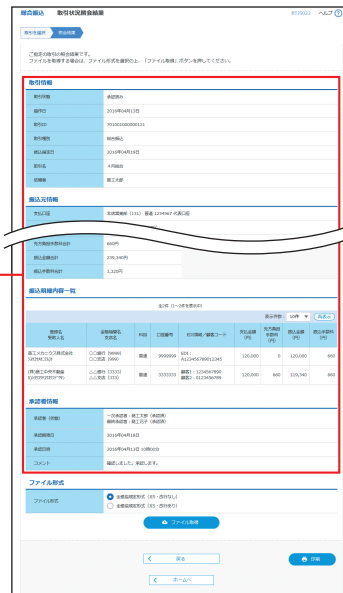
総合振込　取引状況照会結果　BFTX022　ヘルプ ?

取引を選択　照会結果

ご指定の取引の照会結果です。
ファイルを取得する場合は、ファイル形式を選択の上、「ファイル取得」ボタンを押してください。

取引情報

| 取引状態 | 承認済み |
|---|---|
| 確定日 | 2018年04月13日 |
| 取引ID | 701001000000121 |
| 取引種別 | 総合振込 |
| 振込指定日 | 2018年04月16日 |
| 取引名 | 4月総合 |
| 依頼者 | 富王太郎 |

振込元情報

| 支払口座 | 本店営業部（111）普通 1234567 代表口座 |
|---|---|

| 先方負担手数料合計 | 660円 |
|---|---|
| 振込金額合計 | 235,340円 |
| 振込手数料合計 | 1,320円 |

振込明細内容一覧

全2件（1～2件を表示中）

表示件数 10件 ▼　再表示

| 登録名 受取人名 | 金融機関名 支店名 | 科目 | 口座番号 | 社内情報／顧客コード | 支払金額（円） | 先方負担手数料（円） | 振込金額（円） | 振込手数料（円） |
|---|---|---|---|---|---|---|---|---|
| 富王メカニクス株式会社 ﾌｼﾞｵｳﾒｶﾆｸｽ(ｶ | ○○銀行（9999） ○○支店（999） | 普通 | 9999999 | SDI：ACE12345678901245 | 120,000 | 0 | 120,000 | 660 |
| (株)富王化学工業販売 ｶ)ﾌｼﾞｵｳｶｶﾞｸｺｳｷﾞｮｳﾊﾝﾊﾞｲ | △△銀行（3333） △△支店（333） | 普通 | 3333333 | 顧客1：1234567890 顧客2：0123456789 | 120,000 | 660 | 115,340 | 660 |

承認者情報

| 承認者（時間） | 一次承認者：富王太郎（承認済） 最終承認者：富王花子（承認済） |
|---|---|
| 承認期限日 | 2018年04月16日 |
| 承認日時 | 2018年04月13日 10時00分 |
| コメント | 確認しました。承認します。 |

ファイル形式

ファイル形式　◉ 全銀協規定形式（EOF・改行なし）　○ 全銀協規定形式（EOF・改行あり）

ファイル取得

＜ 戻る　印刷

＜ ホームへ